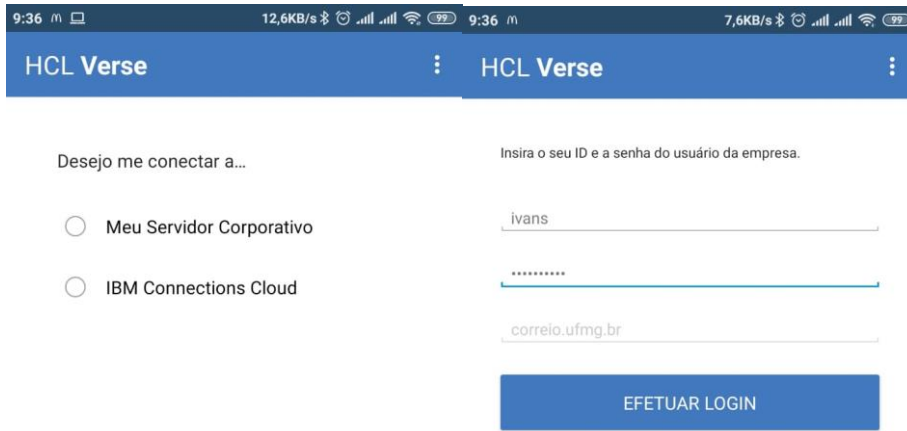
9:36 12,6KB/s 99

HCL Verse

Desejo me conectar a...

Meu Servidor Corporativo

IBM Connections Cloud

9:36 7,6KB/s 99

HCL Verse

Insira o seu ID e a senha do usuário da empresa.

ivans

••••••••••

correio.ufmg.br

EFETUAR LOGIN